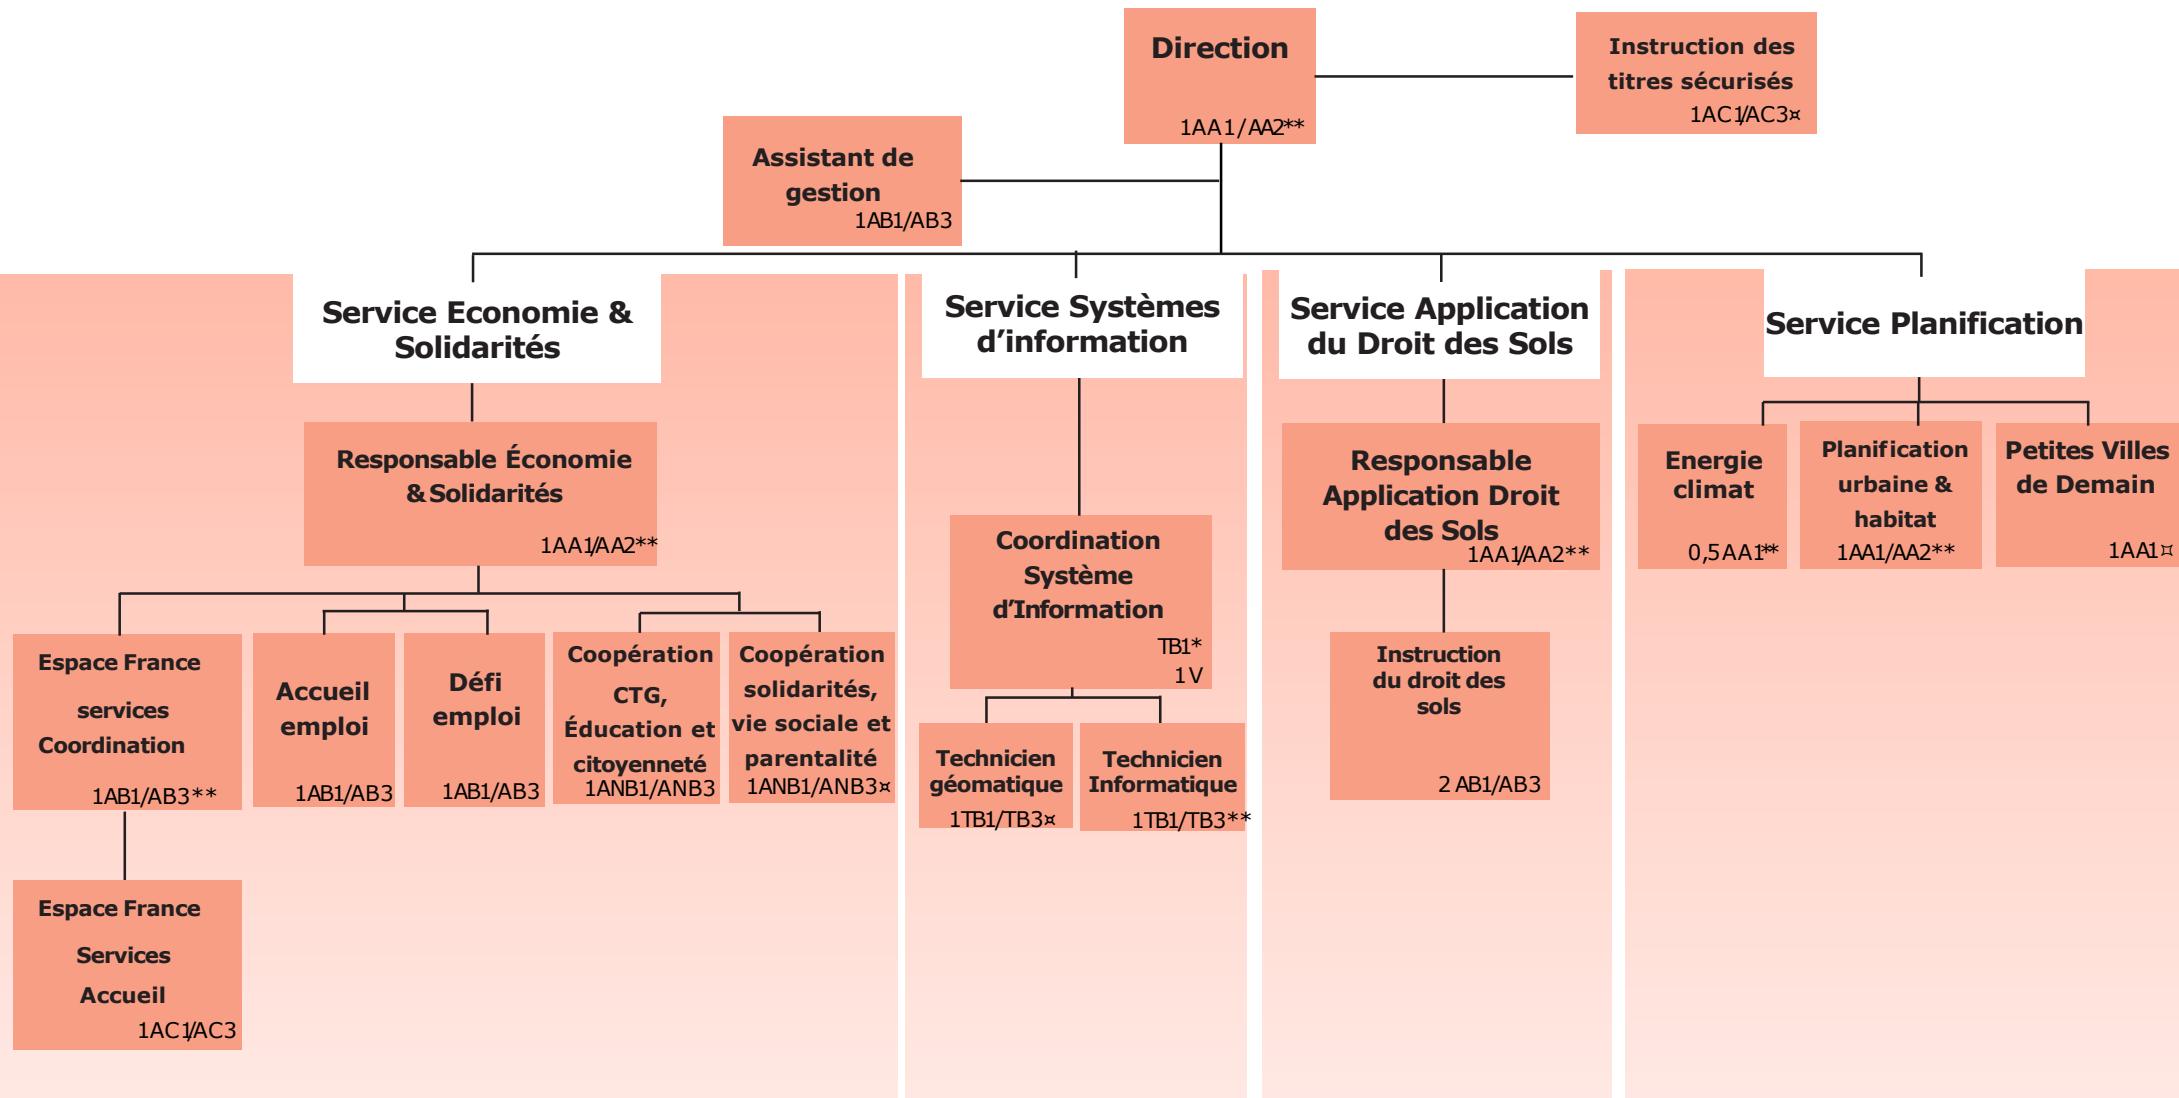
Direction
1AA1/AA2**

Instruction des titres sécurisés
1AC1/AC3¤

Assistant de gestion
1AB1/AB3

Service Economie & Solidarités

Service Systèmes d'information

Service Application du Droit des Sols

Service Planification

Responsable Économie & Solidarités
1AA1/AA2**

Espace France services Coordination
1AB1/AB3**

Accueil emploi
1AB1/AB3

Défi emploi
1AB1/AB3

Coopération CTG, Éducation et citoyenneté
1ANB1/ANB3

Coopération solidarités, vie sociale et parentalité
1ANB1/ANB3¤

Espace France Services Accueil
1AC1/AC3

Coordination Système d'Information
TB1*
1V

Technicien géomatique
1TB1/TB3¤

Technicien Informatique
1TB1/TB3**

Responsable Application Droit des Sols
1AA1/AA2**

Instruction du droit des sols
2 AB1/AB3

Energie climat
0,5AA1**

Planification urbaine & habitat
1AA1/AA2**

Petites Villes de Demain
1AA1¤